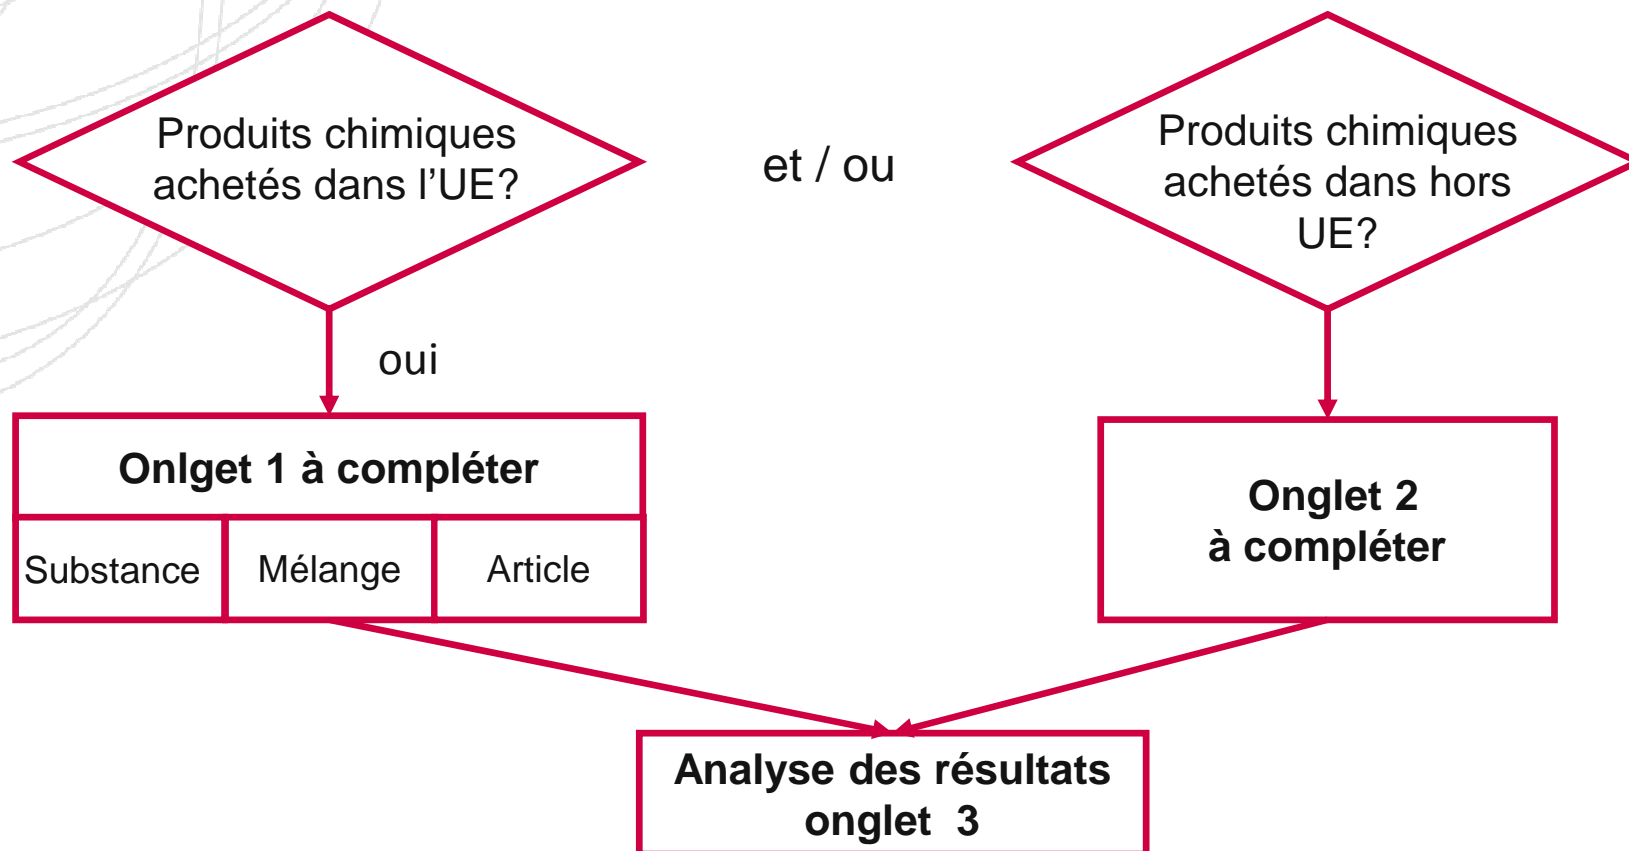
Produits chimiques achetés dans l'UE?

et / ou

Produits chimiques achetés dans hors UE?

oui

Onlget 1 à compléter

| Substance | Mélange | Article |
|---|---|---|

Onglet 2 à compléter

Analyse des résultats onglet 3